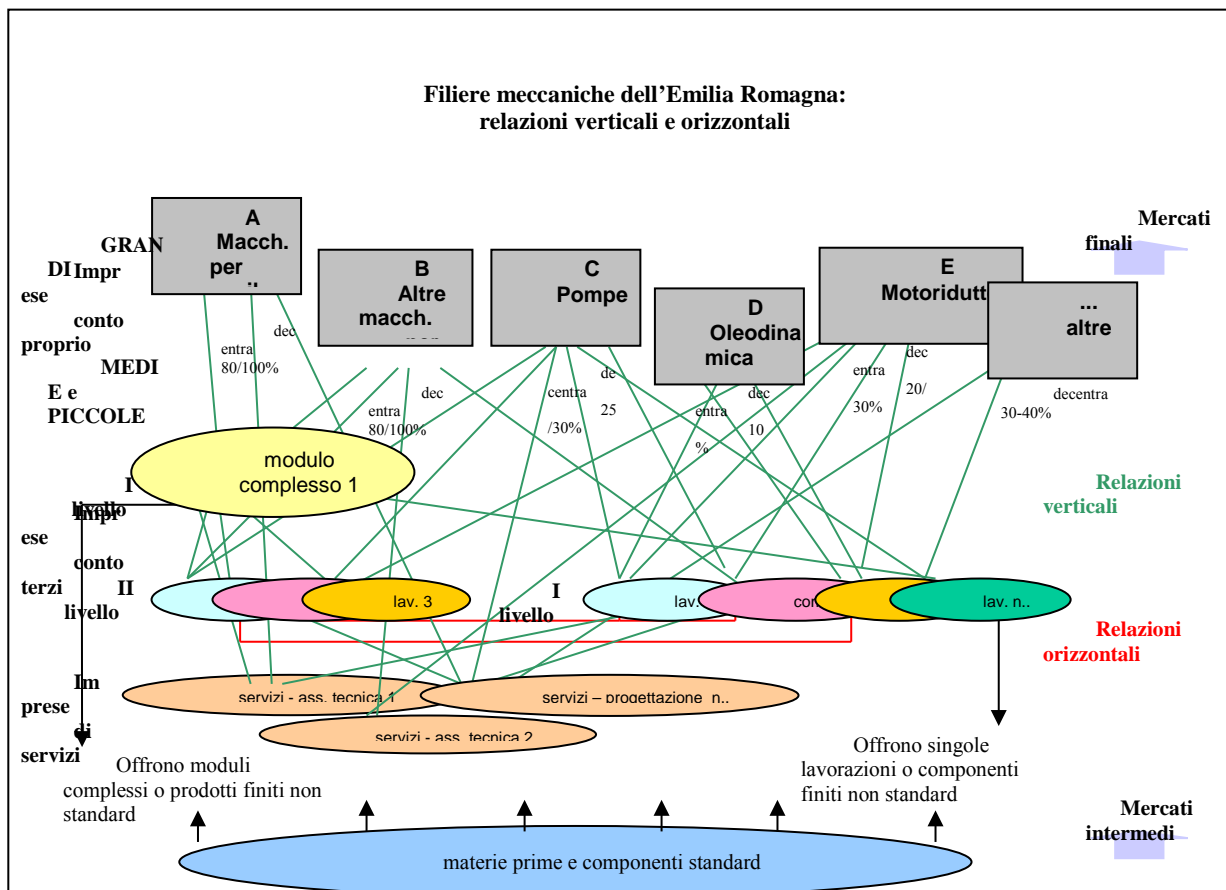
Filiere meccaniche dell'Emilia Romagna:
relazioni verticali e orizzontali

Mercati finali

GRANDI Imprese conto proprio MEDIE e PICCOLE

A
Macch. per
..

B
Altre macch.

C
Pompe

D
Oleodinamica

E
Motoridutt

...
altre

dec
entra
80/100%

dec
entra
80/100%

centra
/30%

de
25

entra
%

dec
10

dec
entra
30%

20/

decentra
30-40%

modulo complesso 1

Relazioni verticali

I livello

Imprese conto terzi

II livello

lav. 3

I livello

lav.

con

lav. n..

Relazioni orizzontali

Imprese di servizi

servizi - ass. tecnica 1

servizi – progettazione n..

servizi - ass. tecnica 2

Offrono moduli complessi o prodotti finiti non standard

Offrono singole lavorazioni o componenti finiti non standard

Mercati intermedi

materie prime e componenti standard